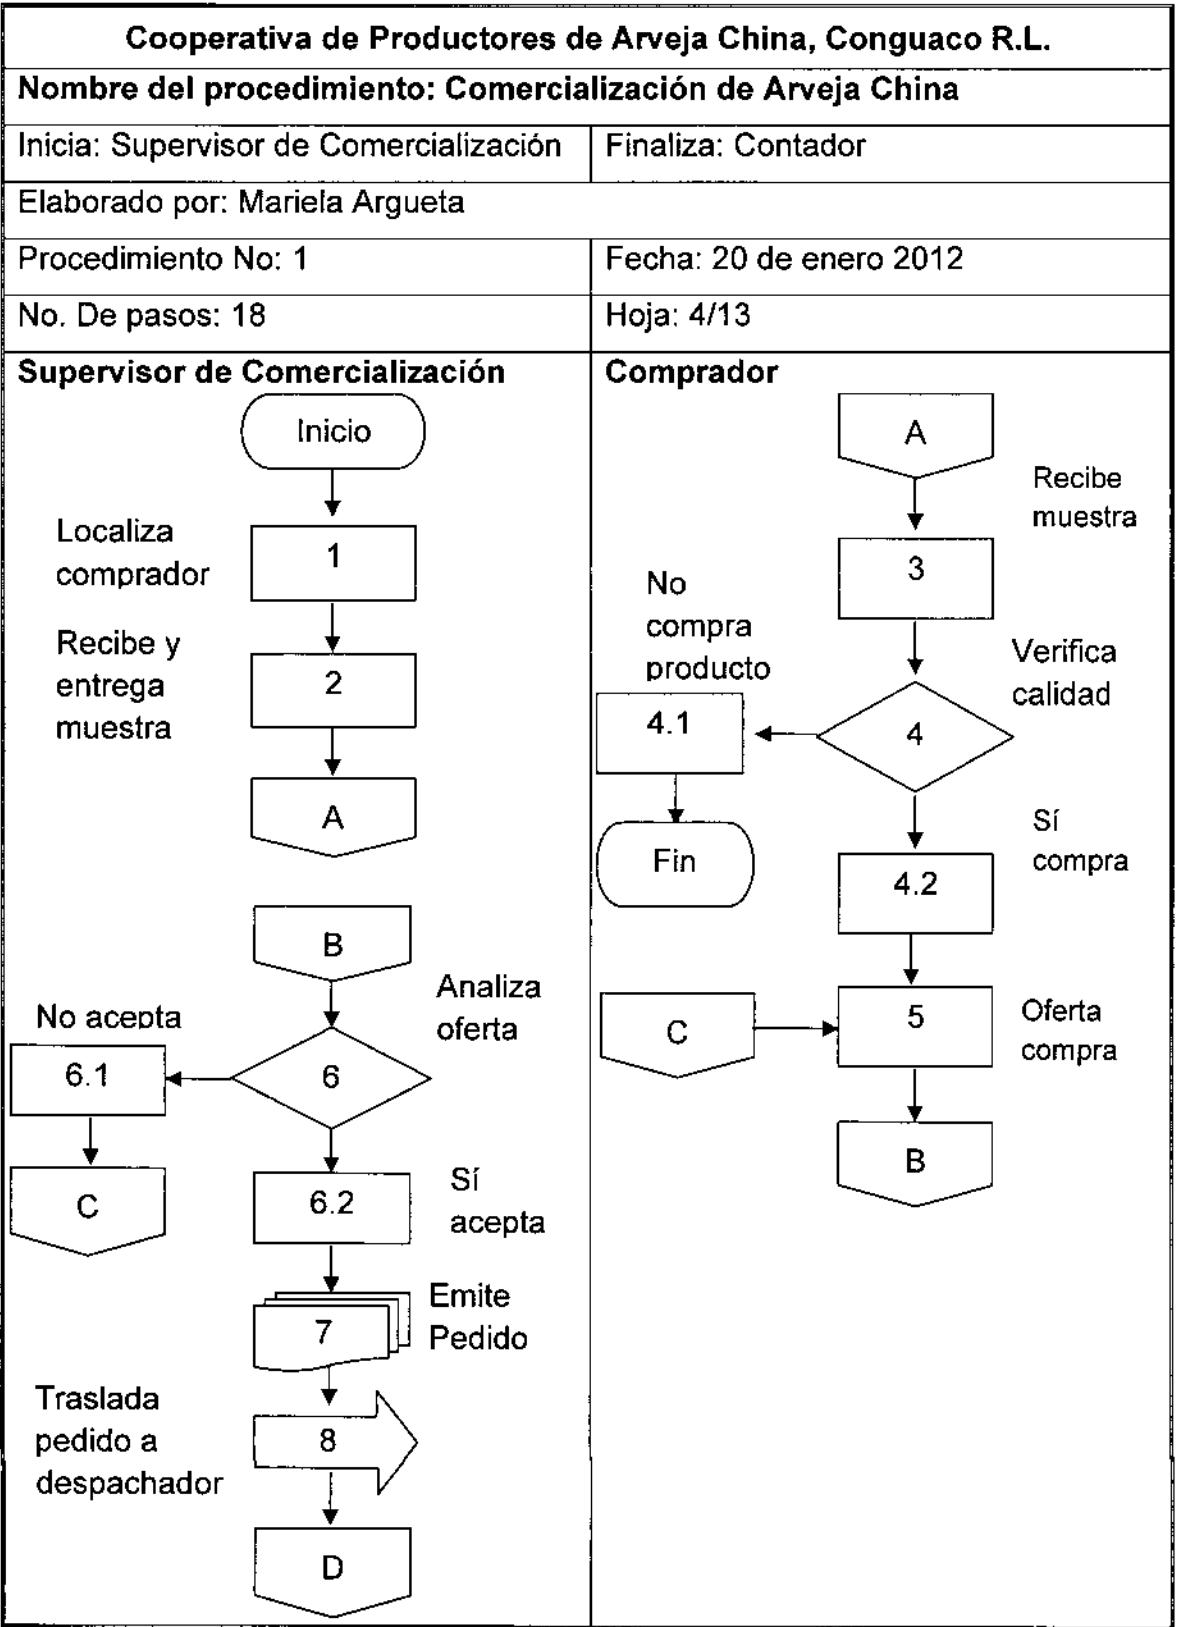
Cooperativa de Productores de Arveja China, Conguaco R.L.

Nombre del procedimiento: Comercialización de Arveja China

Inicia: Supervisor de Comercialización | Finaliza: Contador

Elaborado por: Mariela Argueta

Procedimiento No: 1 | Fecha: 20 de enero 2012

No. De pasos: 18 | Hoja: 4/13

Supervisor de Comercialización

Inicio

Localiza comprador
1

Recibe y entrega muestra
2

A

B

Analiza oferta
No acepta
6.1
6

C

6.2
Sí acepta

7
Emite Pedido

Traslada pedido a despachador
8

D

Comprador

A

Recibe muestra
3

No compra producto
Verifica calidad
4.1
4

Fin

Sí compra
4.2

C
5
Oferta compra

B